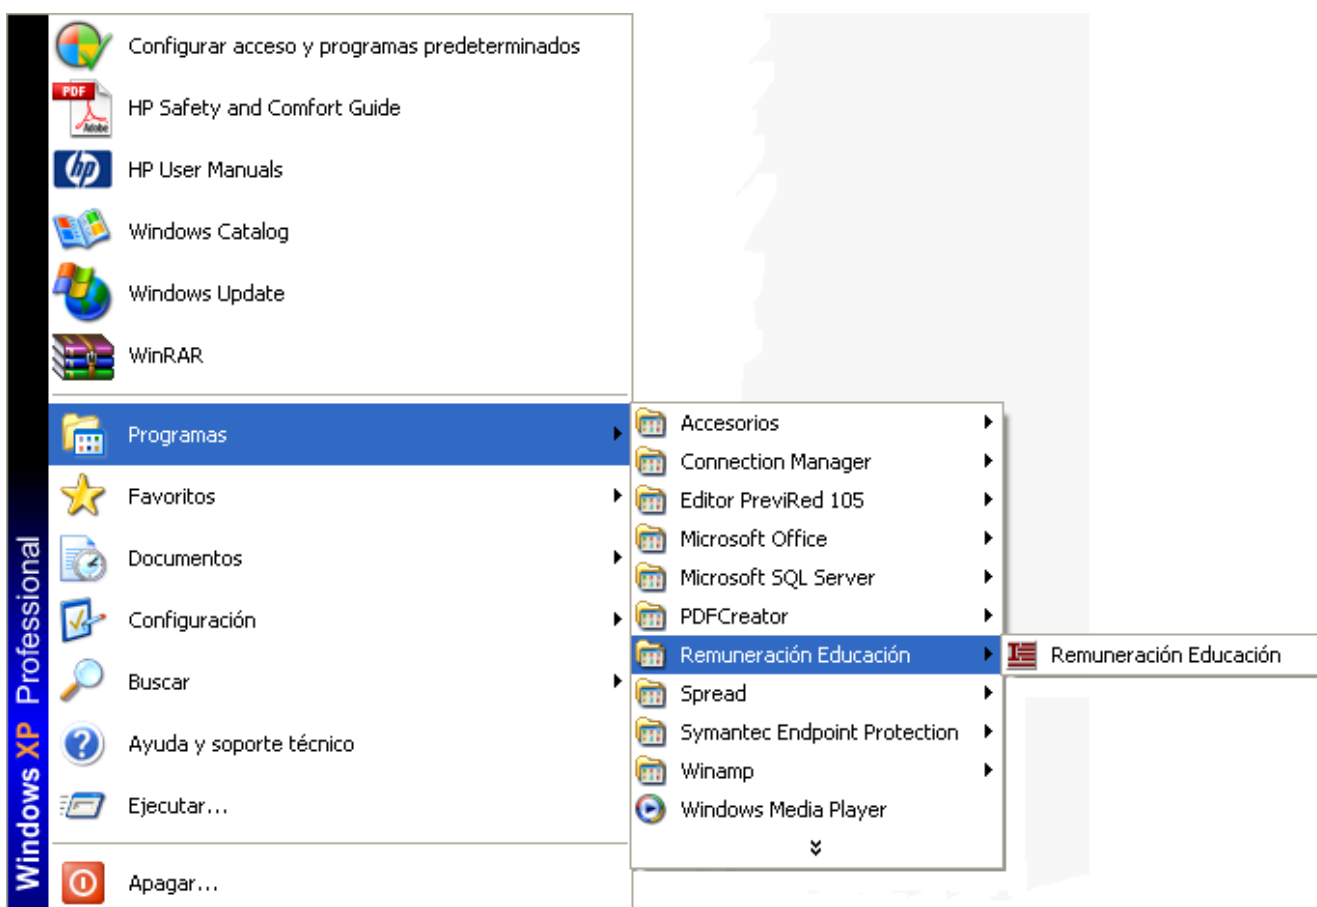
Windows XP Professional

Configurar acceso y programas predeterminados
PDF
HP Safety and Comfort Guide
HP User Manuals
Windows Catalog
Windows Update
WinRAR

Programas
Favoritos
Documentos
Configuración
Buscar
Ayuda y soporte técnico
Ejecutar...

Apagar...

Accesorios
Connection Manager
Editor PreviRed 105
Microsoft Office
Microsoft SQL Server
PDFCreator
Remuneración Educación
Spread
Symantec Endpoint Protection
Winamp
Windows Media Player

Remuneración Educación